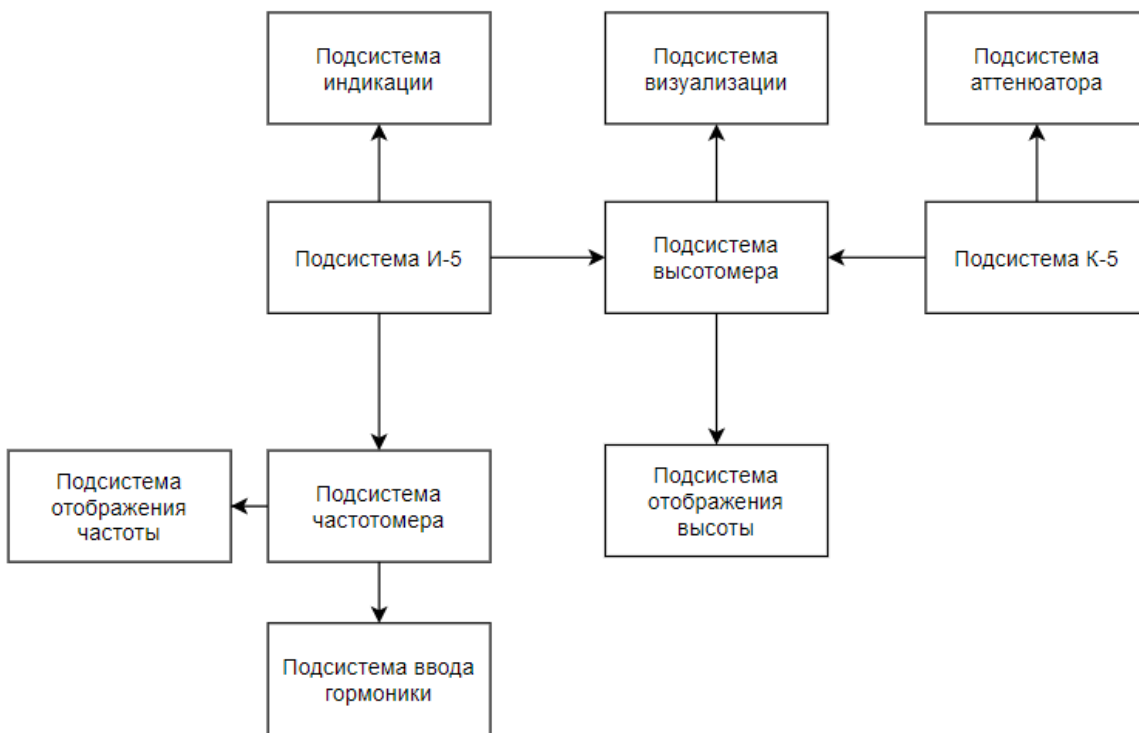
Подсистема индикации

Подсистема визуализации

Подсистема аттенюатора

Подсистема И-5

Подсистема высотомера

Подсистема К-5

Подсистема отображения частоты

Подсистема частотомера

Подсистема отображения высоты

Подсистема ввода гормоники